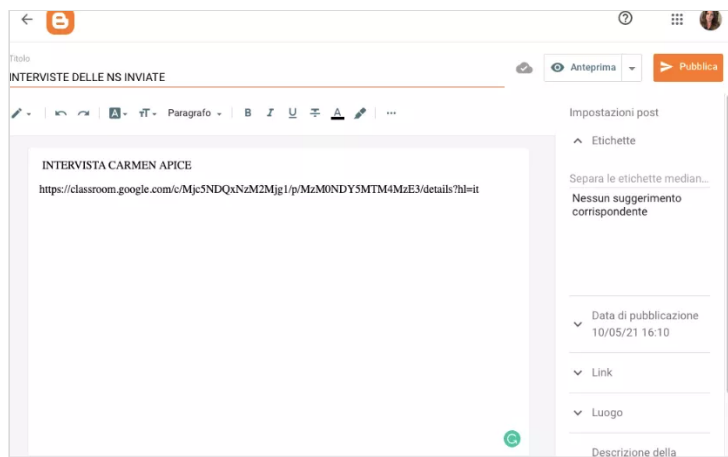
Titolo
INTERVISTE DELLE NS INVIATE

Anteprima
Pubblica

Paragrafo
B I U

INTERVISTA CARMEN APICE

https://classroom.google.com/c/Mjc5NDQxNzM2Mjg1/p/MzM0NDY5MTM4MzE3/details?hl=it

Impostazioni post
Etichette
Separa le etichette median
Nessun suggerimento corrispondente

Data di pubblicazione
10/05/21 16:10

Link

Luogo

Descrizione della